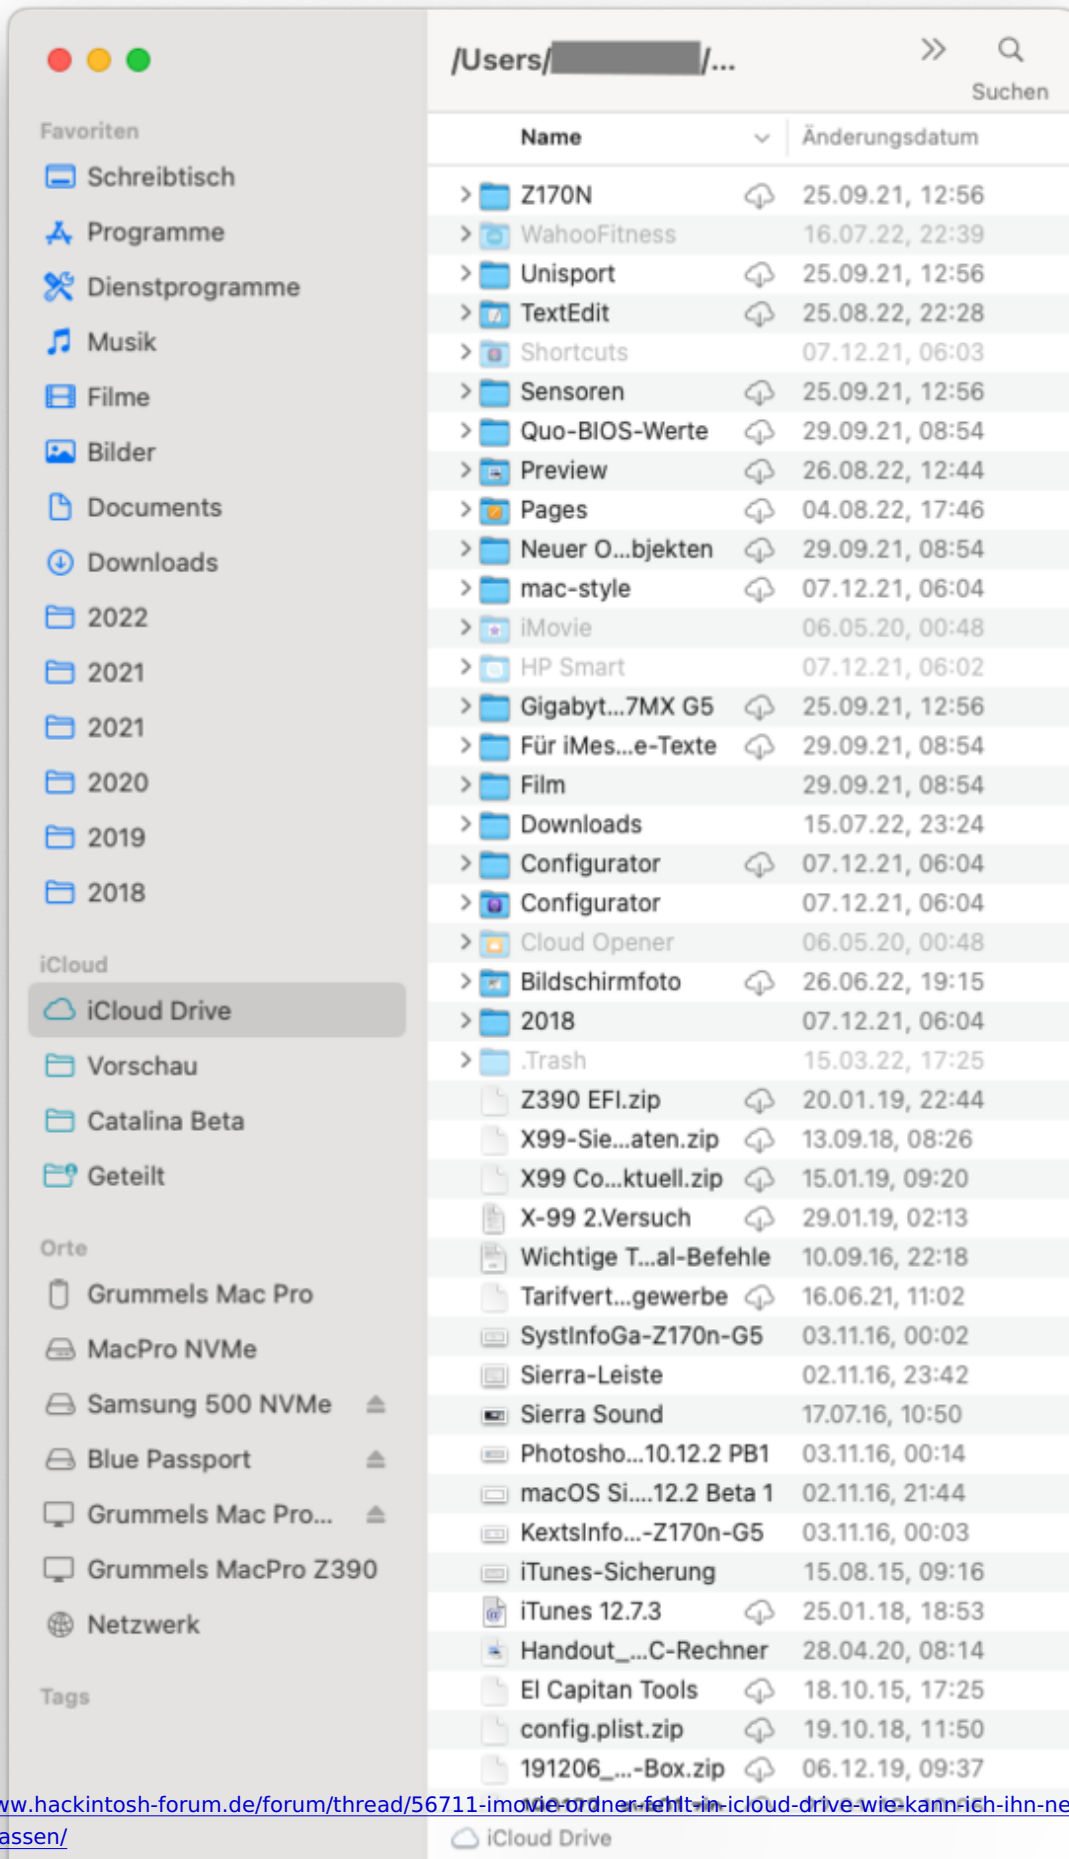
Favoriten
Schreibtisch
Programme
Dienstprogramme
Musik
Filme
Bilder
Documents
Downloads
2022
2021
2021
2020
2019
2018

iCloud
iCloud Drive
Vorschau
Catalina Beta
Geteilt

Orte
Grummels Mac Pro
MacPro NVMe
Samsung 500 NVMe
Blue Passport
Grummels Mac Pro...
Grummels MacPro Z390
Netzwerk

Tags

/Users/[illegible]/...
Suchen

| Name | Änderungsdatum |
|---|---|
| Z170N | 25.09.21, 12:56 |
| WahooFitness | 16.07.22, 22:39 |
| Unisport | 25.09.21, 12:56 |
| TextEdit | 25.08.22, 22:28 |
| Shortcuts | 07.12.21, 06:03 |
| Sensoren | 25.09.21, 12:56 |
| Quo-BIOS-Werte | 29.09.21, 08:54 |
| Preview | 26.08.22, 12:44 |
| Pages | 04.08.22, 17:46 |
| Neuer O...bjekten | 29.09.21, 08:54 |
| mac-style | 07.12.21, 06:04 |
| iMovie | 06.05.20, 00:48 |
| HP Smart | 07.12.21, 06:02 |
| Gigabyt...7MX G5 | 25.09.21, 12:56 |
| Für iMes...e-Texte | 29.09.21, 08:54 |
| Film | 29.09.21, 08:54 |
| Downloads | 15.07.22, 23:24 |
| Configurator | 07.12.21, 06:04 |
| Configurator | 07.12.21, 06:04 |
| Cloud Opener | 06.05.20, 00:48 |
| Bildschirmfoto | 26.06.22, 19:15 |
| 2018 | 07.12.21, 06:04 |
| .Trash | 15.03.22, 17:25 |
| Z390 EFI.zip | 20.01.19, 22:44 |
| X99-Sie...aten.zip | 13.09.18, 08:26 |
| X99 Co...ktuell.zip | 15.01.19, 09:20 |
| X-99 2.Versuch | 29.01.19, 02:13 |
| Wichtige T...al-Befehle | 10.09.16, 22:18 |
| Tarifvert...gewerbe | 16.06.21, 11:02 |
| SystInfoGa-Z170n-G5 | 03.11.16, 00:02 |
| Sierra-Leiste | 02.11.16, 23:42 |
| Sierra Sound | 17.07.16, 10:50 |
| Photosho...10.12.2 PB1 | 03.11.16, 00:14 |
| macOS Si....12.2 Beta 1 | 02.11.16, 21:44 |
| KextsInfo...-Z170n-G5 | 03.11.16, 00:03 |
| iTunes-Sicherung | 15.08.15, 09:16 |
| iTunes 12.7.3 | 25.01.18, 18:53 |
| Handout_...C-Rechner | 28.04.20, 08:14 |
| El Capitan Tools | 18.10.15, 17:25 |
| config.plist.zip | 19.10.18, 11:50 |
| 191206_...-Box.zip | 06.12.19, 09:37 |

iCloud Drive

ww.hackintosh-forum.de/forum/thread/56711-imovie-ordner-fehlt-in-icloud-drive-wie-kann-ich-ihn-ne assen/